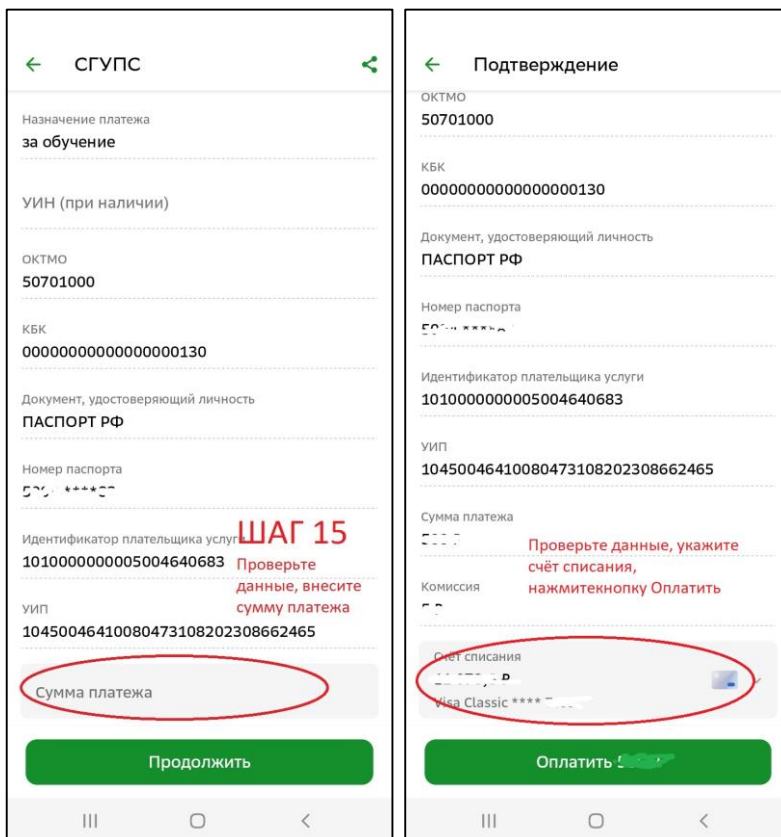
← СГУПС

Назначение платежа
за обучение

УИН (при наличии)

ОКТМО
50701000

КБК
00000000000000000130

Документ, удостоверяющий личность
ПАСПОРТ РФ

Номер паспорта
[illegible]

Идентификатор плательщика услуги
1010000000005004640683

ШАГ 15
Проверьте данные, внесите сумму платежа

УИП
10450046410080473108202308662465

Сумма платежа

Продолжить

← Подтверждение

ОКТМО
50701000

КБК
00000000000000000130

Документ, удостоверяющий личность
ПАСПОРТ РФ

Номер паспорта
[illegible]

Идентификатор плательщика услуги
1010000000005004640683

УИП
10450046410080473108202308662465

Сумма платежа
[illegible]

Проверьте данные, укажите счёт списания, нажмитекнопку Оплатить

Комиссия
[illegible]

Счёт списания
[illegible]
Visa Classic **** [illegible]

Оплатить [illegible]